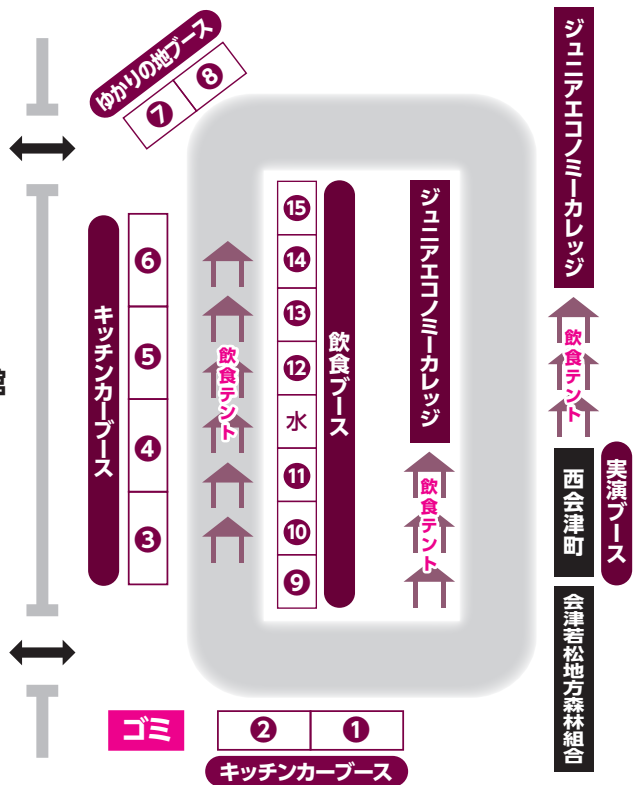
ゆかりの地ブース
7
8

ジュニアエコノミーカレッジ

キッチンカーブース
6
5
4
3

飲食テント

15
14
13
12
水
11
10
9

飲食ブース

ジュニアエコノミーカレッジ

飲食テント

飲食テント

実演ブース

西会津町

会津若松地方森林組合

館

ゴミ

2
1
キッチンカーブース